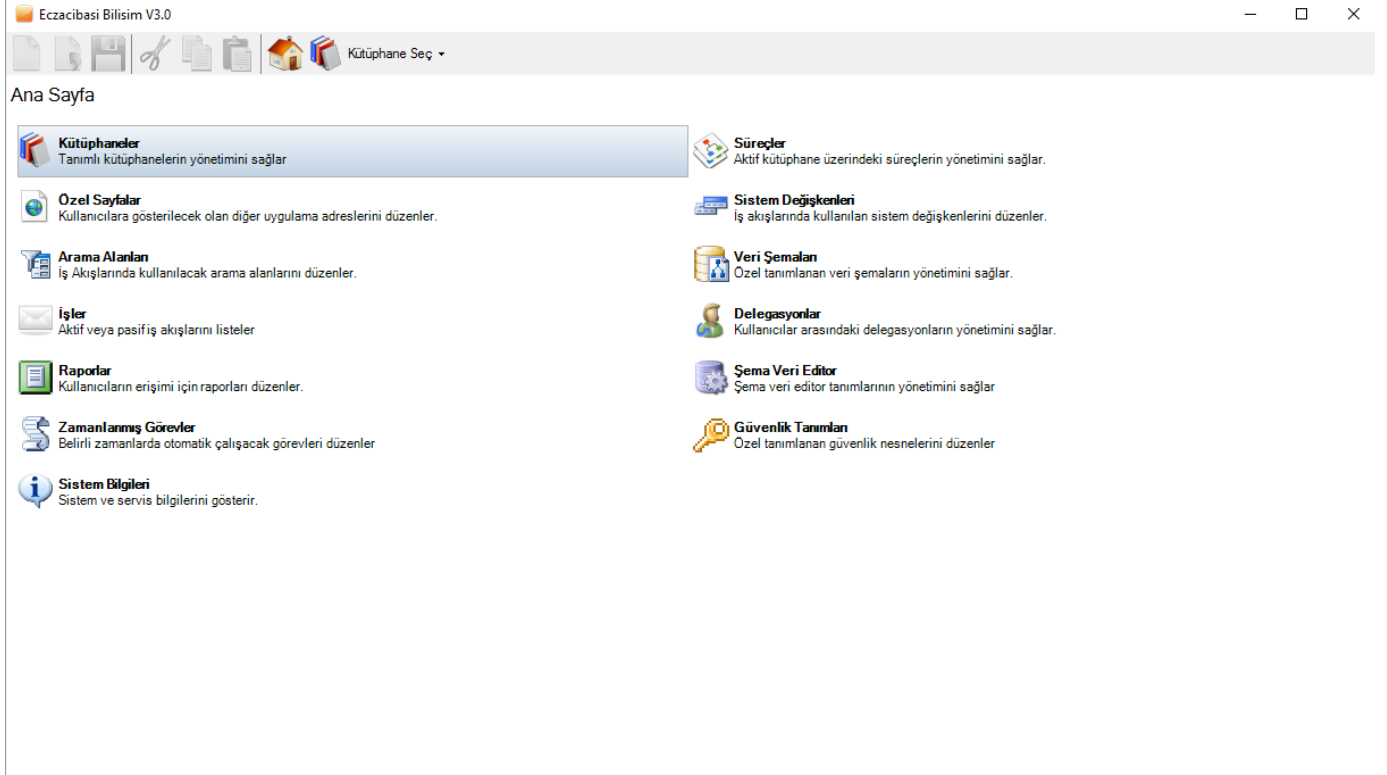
Eczacibasi Bilisim V3.0

Kütüphane Seç

Ana Sayfa

Kütüphaneler
Tanımlı kütüphanelerin yönetimini sağlar

Özel Sayfalar
Kullanıcılara gösterilecek olan diğer uygulama adreslerini düzenler.

Arama Alanları
İş Akışlarında kullanılacak arama alanlarını düzenler.

İşler
Aktif veya pasif iş akışlarını listeler

Raporlar
Kullanıcıların erişimi için raporları düzenler.

Zamanlanmış Görevler
Belirli zamanlarda otomatik çalışacak görevleri düzenler

Sistem Bilgileri
Sistem ve servis bilgilerini gösterir.

Süreçler
Aktif kütüphane üzerindeki süreçlerin yönetimini sağlar.

Sistem Değişkenleri
İş akışlarında kullanılan sistem değişkenlerini düzenler.

Veri Şemaları
Özel tanımlanan veri şemaların yönetimini sağlar.

Delegasyonlar
Kullanıcılar arasındaki delegasyonların yönetimini sağlar.

Şema Veri Editor
Şema veri editor tanımlarının yönetimini sağlar

Güvenlik Tanımları
Özel tanımlanan güvenlik nesnelerini düzenler